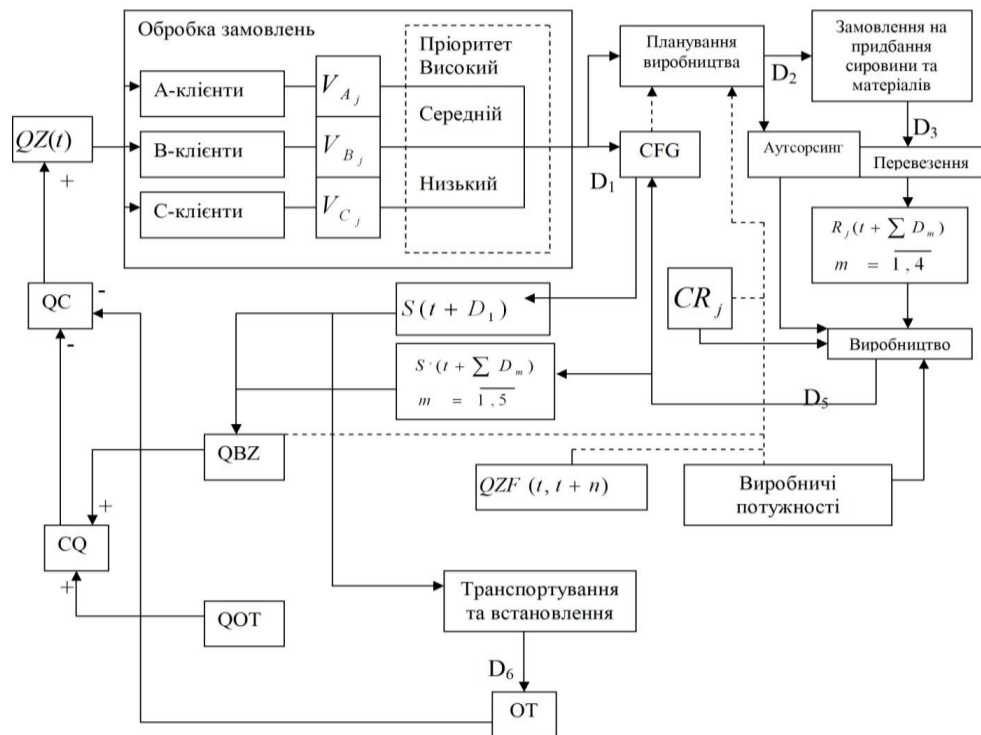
Обробка замовлень

Пріоритет
Високий

А-клієнти

$V_{A_j}$

Середній

$QZ(t)$

В-клієнти

$V_{B_j}$

Низький

С-клієнти

$V_{C_j}$

+

Планування виробництва

$D_2$

Замовлення на придбання сировини та матеріалів

$D_3$

CFG

Аутсорсинг

Перевезення

$D_1$

$R_j(t + \sum D_m)$
$m = \overline{1,4}$

QC

-

-

$S(t + D_1)$

$CR_j$

Виробництво

$S'(t + \sum D_m)$
$m = \overline{1,5}$

$D_5$

QBZ

+

$QZF(t, t+n)$

Виробничі потужності

CQ

+

QOT

Транспортування та встановлення

$D_6$

OT